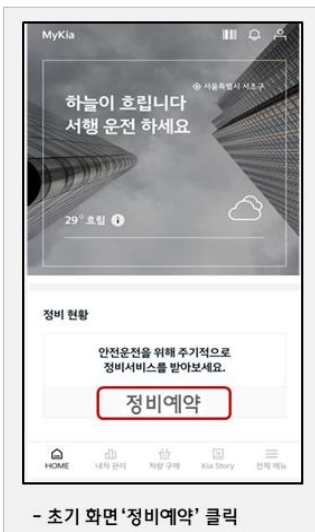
MyKia

서울특별시 서초구

하늘이 흐립니다
서행 운전 하세요

29° 흐림

정비 현황

안전운전을 위해 주기적으로
정비서비스를 받아보세요.

정비예약

HOME
내차 관리
차량 구매
Kia Story
전체 메뉴

- 초기 화면 '정비예약' 클릭